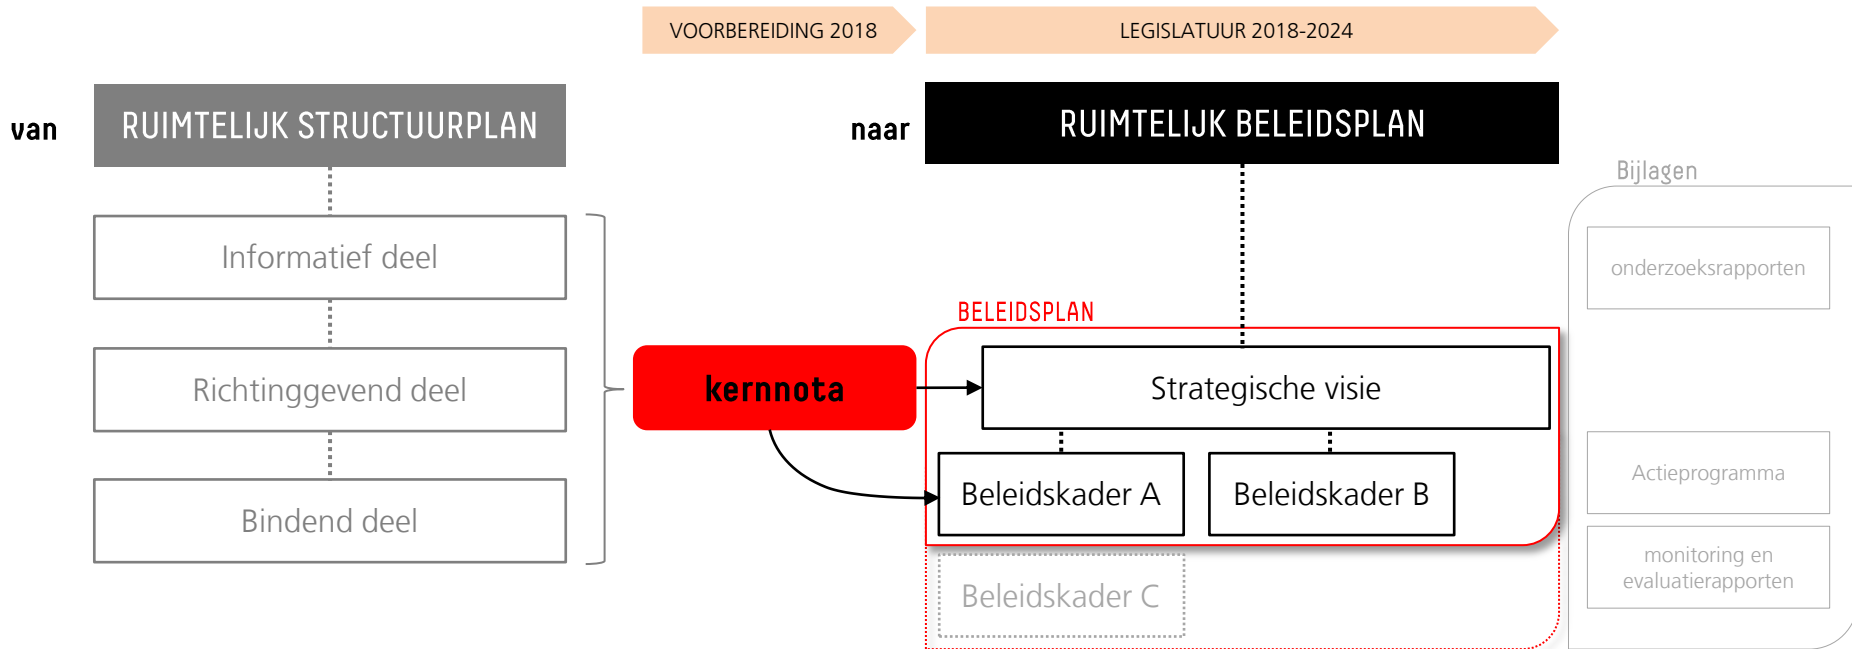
VOORBEREIDING 2018

LEGISLATUUR 2018-2024

van

RUIMTELIJK STRUCTUURPLAN

Informatief deel

Richtinggevend deel

Bindend deel

kernnota

naar

RUIMTELIJK BELEIDSPLAN

BELEIDSPLAN

Strategische visie

Beleidskader A

Beleidskader B

Beleidskader C

Bijlagen

onderzoeksrapporten

Actieprogramma

monitoring en evaluatierapporten